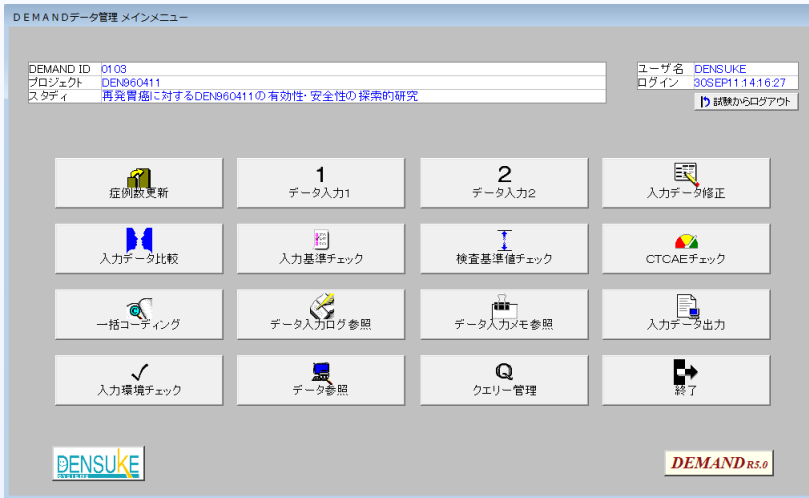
DEMANDデータ管理 メインメニュー

| DEMAND ID | 0103 |
|---|---|
| プロジェクト | DEN960411 |
| スタディ | 再発胃癌に対するDEN960411の有効性・安全性の探索的研究 |

| ユーザ名 | DENSUKE |
|---|---|
| ログイン | 30SEP11 14:16:27 |

試験からログアウト

症例数更新

1
データ入力1

2
データ入力2

入力データ修正

入力データ比較

入力基準チェック

検査基準値チェック

CTCAEチェック

一括コーディング

データ入力ログ参照

データ入力メモ参照

入力データ出力

✓
入力環境チェック

データ参照

Q
クエリー管理

終了

DENSUKE

DEMAND R5.0